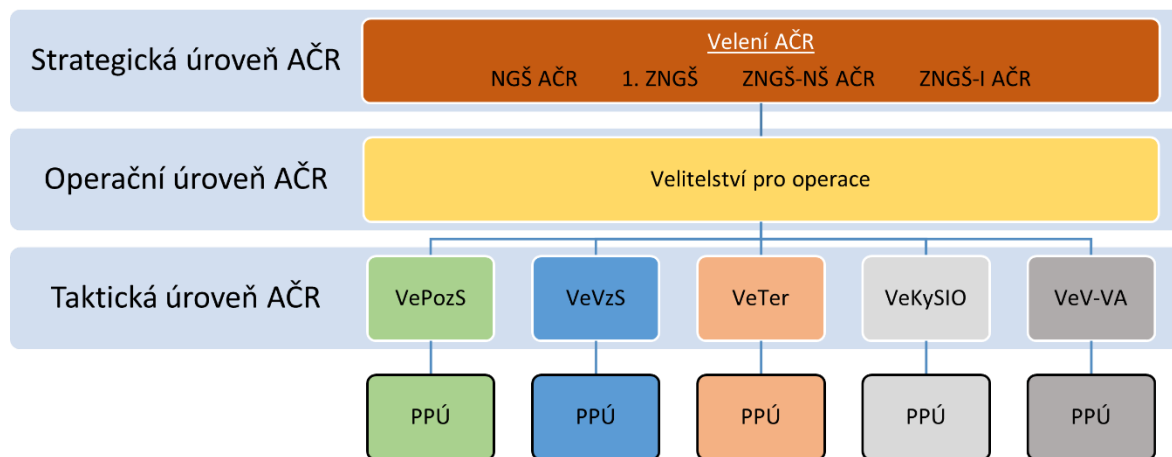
Strategická úroveň AČR

Velení AČR

NGŠ AČR 1. ZNGŠ ZNGŠ-NŠ AČR ZNGŠ-I AČR

Operační úroveň AČR

Velitelství pro operace

Taktická úroveň AČR

VePozS

VeVzS

VeTer

VeKySIO

VeV-VA

PPÚ

PPÚ

PPÚ

PPÚ

PPÚ